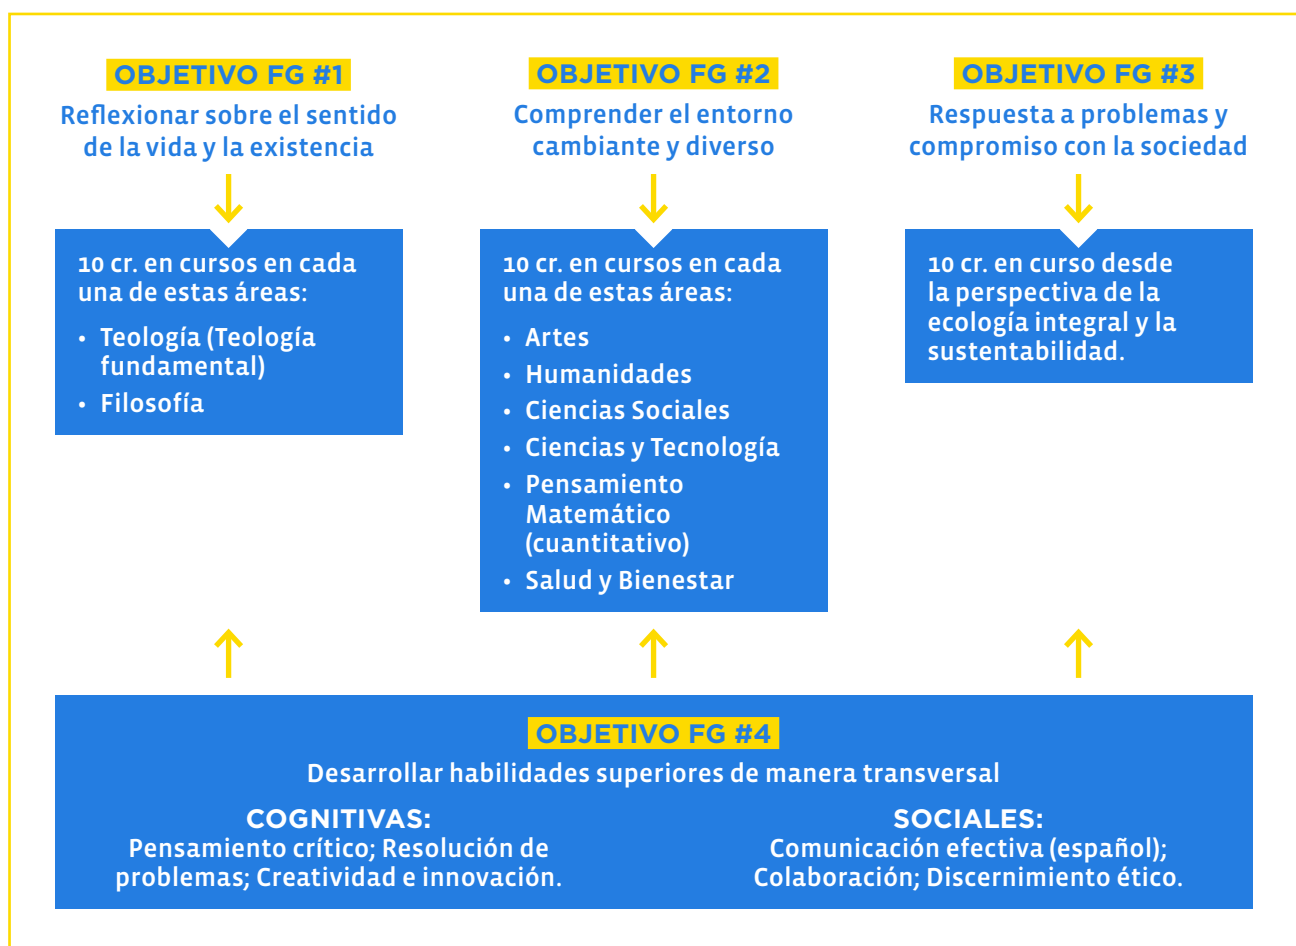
OBJETIVO FG #1
Reflexionar sobre el sentido de la vida y la existencia

10 cr. en cursos en cada una de estas áreas:
• Teología (Teología fundamental)
• Filosofía

OBJETIVO FG #2
Comprender el entorno cambiante y diverso

10 cr. en cursos en cada una de estas áreas:
• Artes
• Humanidades
• Ciencias Sociales
• Ciencias y Tecnología
• Pensamiento Matemático (cuantitativo)
• Salud y Bienestar

OBJETIVO FG #3
Respuesta a problemas y compromiso con la sociedad

10 cr. en curso desde la perspectiva de la ecología integral y la sustentabilidad.

OBJETIVO FG #4
Desarrollar habilidades superiores de manera transversal

COGNITIVAS:
Pensamiento crítico; Resolución de problemas; Creatividad e innovación.

SOCIALES:
Comunicación efectiva (español); Colaboración; Discernimiento ético.